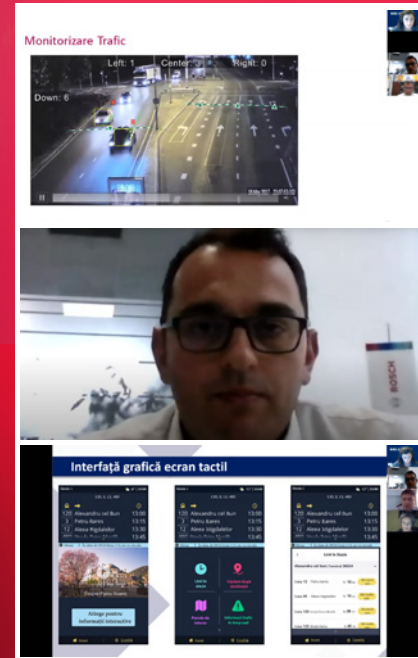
Monitorizare Trafic

Left: 1 Center: 0 Right: 0

Down: 6

BOSCH

Interfață grafică ecran tactil

120 Alexandru cel Bun 13:00
3 Petru Bares 13:15
12 Alexa Iuga 13:30

120 Alexandru cel Bun 13:00
3 Petru Bares 13:15
12 Alexei Iuga 13:30

120 Alexandru cel Bun 13:00
3 Petru Bares 13:15
12 Alexei Iuga 13:30

Alege pentru informații interactive

Linii în stație

Linia 3 Petru Bares
Linia 12
Linia 120
Linia 8